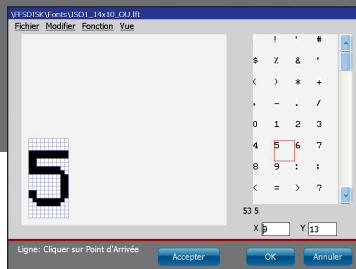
\FFSDISK\Fonts\ISO1_14x10_OU.lft

Fichier Modifier Fonction Vue

| | ! | " | # |
|---|---|---|---|
| $ | % | & | ' |
| ( | ) | * | + |
| , | - | . | / |
| 0 | 1 | 2 | 3 |
| 4 | 5 | 6 | 7 |
| 8 | 9 | : | ; |
| < | = | > | ? |

53 5

X 9 Y 13

Ligne: Cliquer sur Point d'Arrivée

Accepter OK Annuler